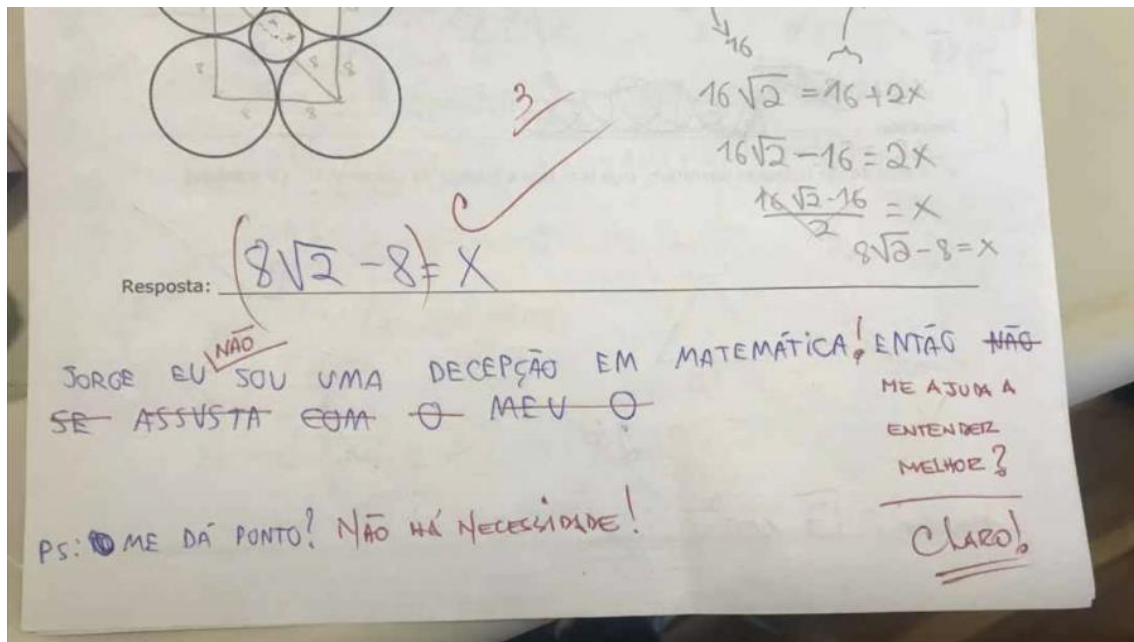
r 8 r 8 r 8

16

$16\sqrt{2} = 16 + 2x$

$16\sqrt{2} - 16 = 2x$

$\frac{16\sqrt{2} - 16}{2} = x$

$8\sqrt{2} - 8 = x$

3

C

Resposta: $(8\sqrt{2} - 8) = x$

JORGE EU NÃO SOU UMA DECEPÇÃO EM MATEMÁTICA! ENTÃO ~~NÃO SE ASSUSTA COM O MEU O~~

ME AJUDA A ENTENDER MELHOR?

PS: ME DÁ PONTO? NÃO HÁ NECESSIDADE!

Claro!